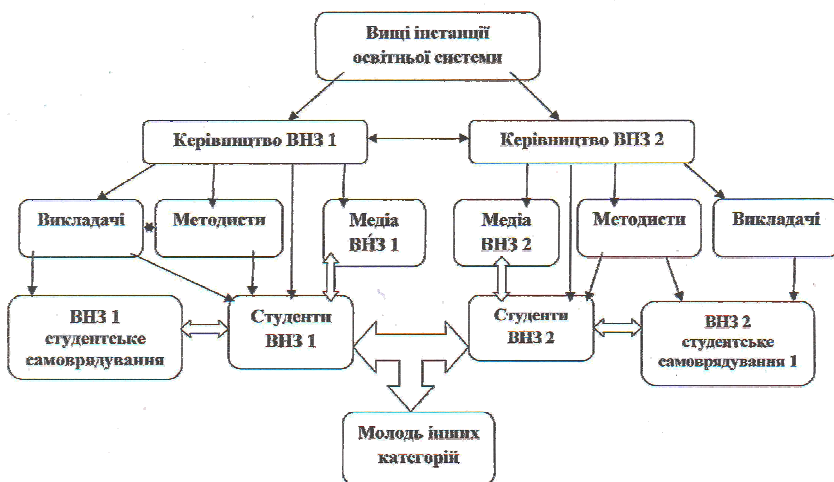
Вищі інстанції освітньої системи

Керівництво ВНЗ 1

Керівництво ВНЗ 2

Викладачі

Методисти

Медіа ВНЗ 1

Медіа ВНЗ 2

Методисти

Викладачі

ВНЗ 1 студентське самоврядування

Студенти ВНЗ 1

Студенти ВНЗ 2

ВНЗ 2 студентське самоврядування 1

Молодь інших категорій